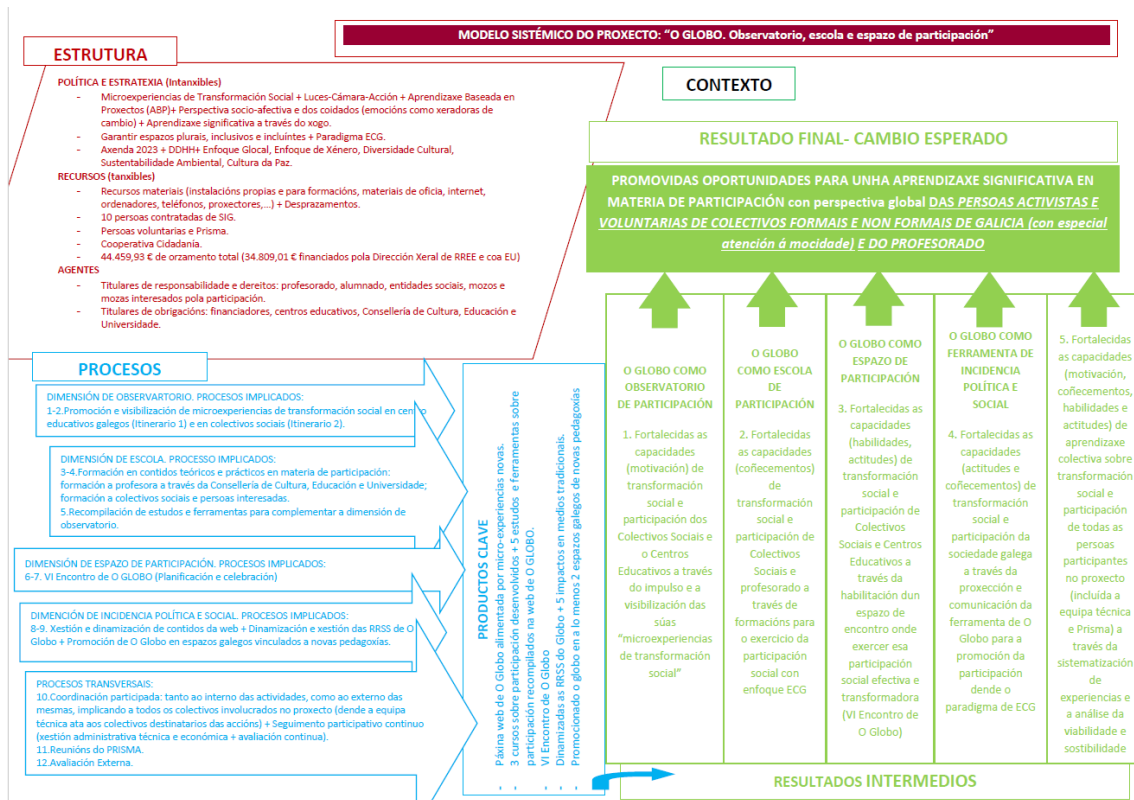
MODELO SISTÉMICO DO PROXECTO: "O GLOBO. Observatorio, escola e espazo de participación"

ESTRUTURA

POLÍTICA E ESTRATEXIA (Intanxibles)
- Microexperiencias de Transformación Social + Luces-Cámara-Acción + Aprendizaxe Baseada en Proxectos (ABP)+ Perspectiva socio-afectiva e dos coidados (emocións como xeradoras de cambio) + Aprendizaxe significativa a través do xogo.
- Garantir espazos plurais, inclusivos e incluíntes + Paradigma ECG.
- Axenda 2023 + DDHH+ Enfoque Glocal, Enfoque de Xénero, Diversidade Cultural, Sustentabilidade Ambiental, Cultura da Paz.
RECURSOS (tanxibles)
- Recursos materiais (instalacións propias e para formacións, materiais de oficia, internet, ordenadores, teléfonos, proxectores,...) + Desprazamentos.
- 10 persoas contratadas de SIG.
- Persoas voluntarias e Prisma.
- Cooperativa Cidadanía.
- 44.459,93 € de orzamento total (34.809,01 € financiados pola Dirección Xeral de RREE e pola UE)
AGENTES
- Titulares de responsabilidade e dereitos: profesorado, alumnado, entidades sociais, mozos e mozas interesados pola participación.
- Titulares de obrigacións: financiadores, centros educativos, Consellería de Cultura, Educación e Universidade.

CONTEXTO

RESULTADO FINAL- CAMBIO ESPERADO

PROMOVIDAS OPORTUNIDADES PARA UNHA APRENDIZAXE SIGNIFICATIVA EN MATERIA DE PARTICIPACIÓN con perspectiva global DAS PERSOAS ACTIVISTAS E VOLUNTARIAS DE COLECTIVOS FORMAIS E NON FORMAIS DE GALICIA (con especial atención á mocidade) E DO PROFESORADO

PROCESOS

DIMENSIÓN DE OBSERVARTORIO. PROCESOS IMPLICADOS:
1-2.Promoción e visibilización de microexperiencias de transformación social en centro educativos galegos (Itinerario 1) e en colectivos sociais (Itinerario 2).

DIMENSIÓN DE ESCOLA. PROCESSO IMPLICADOS:
3-4.Formación en contidos teóricos e prácticos en materia de participación: formación a profesora a través da Consellería de Cultura, Educación e Universidade; formación a colectivos sociais e persoas interesadas.
5.Recompilación de estudos e ferramentas para complementar a dimensión de observatorio.

DIMENSIÓN DE ESPAZO DE PARTICIPACIÓN. PROCESOS IMPLICADOS:
6-7. VI Encontro de O GLOBO (Planificación e celebración)

DIMENCIÓN DE INCIDENCIA POLÍTICA E SOCIAL. PROCESOS IMPLICADOS:
8-9. Xestión e dinamización de contidos da web + Dinamización e xestión das RRSS de O Globo + Promoción de O Globo en espazos galegos vinculados a novas pedagoxías.

PROCESOS TRANSVERSAIS:
10.Coordinación participada: tanto ao interno das actividades, como ao externo das mesmas, implicando a todos os colectivos involucrados no proxecto (dende a equipa técnica ata aos colectivos destinatarios das accións) + Seguimento participativo continuo (xestión administrativa técnica e económica + avaliación continua).
11.Reunións do PRISMA.
12.Avaliación Externa.

PRODUCTOS CLAVE
- Páxina web de O Globo alimentada por micro-experiencias novas.
- 3 cursos sobre participación desenvolvidos + 5 estudos e ferramentas sobre participación recompilados na web de O GLOBO.
- VI Encontro de O Globo
- Dinamizadas as RRSS do Globo + 5 impactos en medios tradicionais.
- Promocionado o globo en a lo menos 2 espazos galegos de novas pedagoxías

O GLOBO COMO OBSERVATORIO DE PARTICIPACIÓN

1. Fortalecidas as capacidades (motivación) de transformación social e participación dos Colectivos Sociais e o Centros Educativos a través do impulso e a visibilización das súas "microexperiencias de transformación social"

O GLOBO COMO ESCOLA DE PARTICIPACIÓN

2. Fortalecidas as capacidades (coñecementos) de transformación social e participación de Colectivos Sociais e profesorado a través de formacións para o exercicio da participación social con enfoque ECG

O GLOBO COMO ESPAZO DE PARTICIPACIÓN

3. Fortalecidas as capacidades (habilidades, actitudes) de transformación social e participación de Colectivos Sociais e Centros Educativos a través da habilitación dun espazo de encontro onde exercer esa participación social efectiva e transformadora (VI Encontro de O Globo)

O GLOBO COMO FERRAMENTA DE INCIDENCIA POLÍTICA E SOCIAL

4. Fortalecidas as capacidades (actitudes e coñecementos) de transformación social e participación da sociedade galega a través da proxección e comunicación da ferramenta de O Globo para a promoción da participación dende o paradigma de ECG

5. Fortalecidas as capacidades (motivación, coñecementos, habilidades e actitudes) de aprendizaxe colectiva sobre transformación social e participación de todas as persoas participantes no proxecto (incluída a equipa técnica e Prisma) a través da sistematización de experiencias e a análise da viabilidade e sostibilidade

RESULTADOS INTERMEDIOS